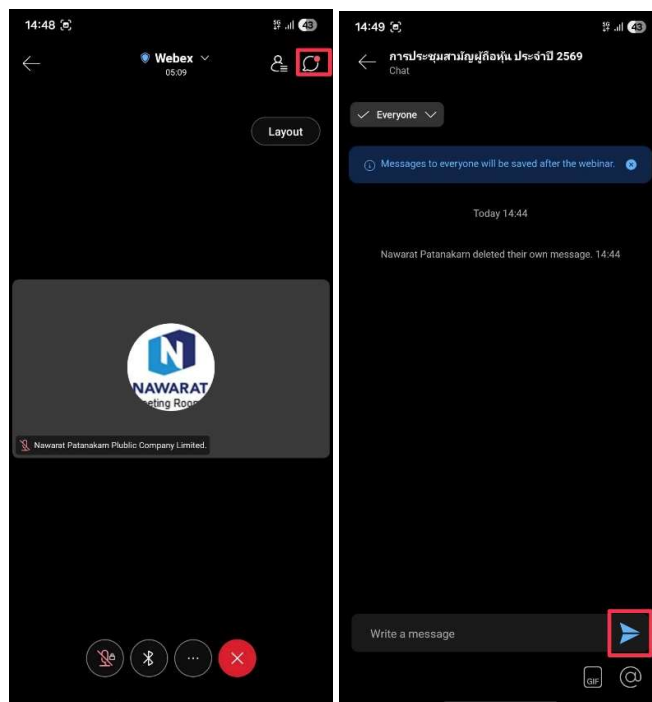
14:48 5G 43

Webex
05:09

Layout

N
NAWARAT
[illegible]eting Room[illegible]

Nawarat Patanakarn Plublic Company Limited.

14:49 5G 43

การประชุมสามัญผู้ถือหุ้น ประจำปี 2569
Chat

Everyone

Messages to everyone will be saved after the webinar.

Today 14:44

Nawarat Patanakarn deleted their own message. 14:44

Write a message

GIF